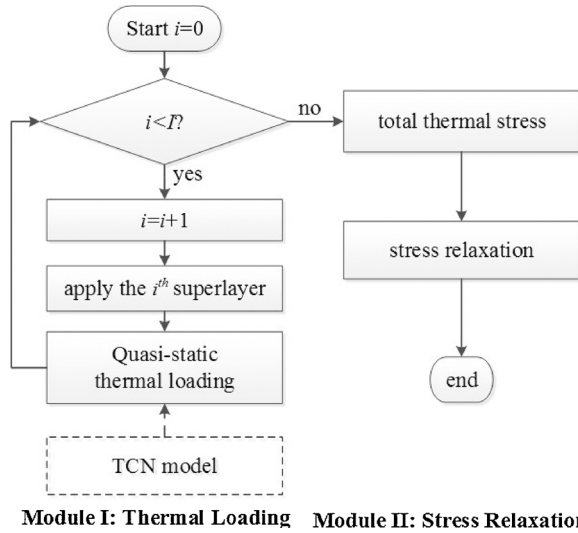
Start $i$=0

$i$<$I$?

no

total thermal stress

yes

$i$=$i$+1

stress relaxation

apply the $i^{th}$ superlayer

Quasi-static thermal loading

end

TCN model

Module I: Thermal Loading

Module II: Stress Relaxatio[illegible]